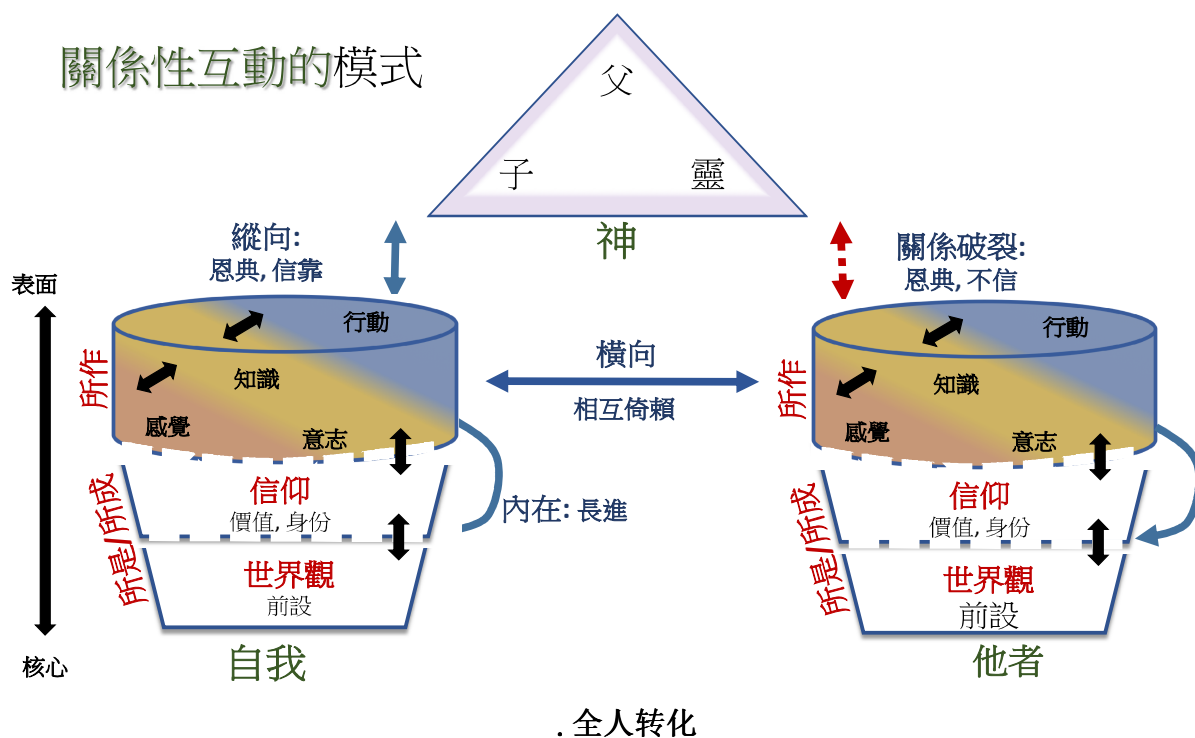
關係性互動的模式

父
子 靈
神

縱向:
恩典, 信靠

關係破裂:
恩典, 不信

表面

核心

所作

行動
知識
感覺
意志

所是/所成

信仰
價值, 身份

世界觀
前設

自我

橫向
相互倚賴

內在: 長進

所作

行動
知識
感覺
意志

所是/所成

信仰
價值, 身份

世界觀
前設

他者

. 全人转化